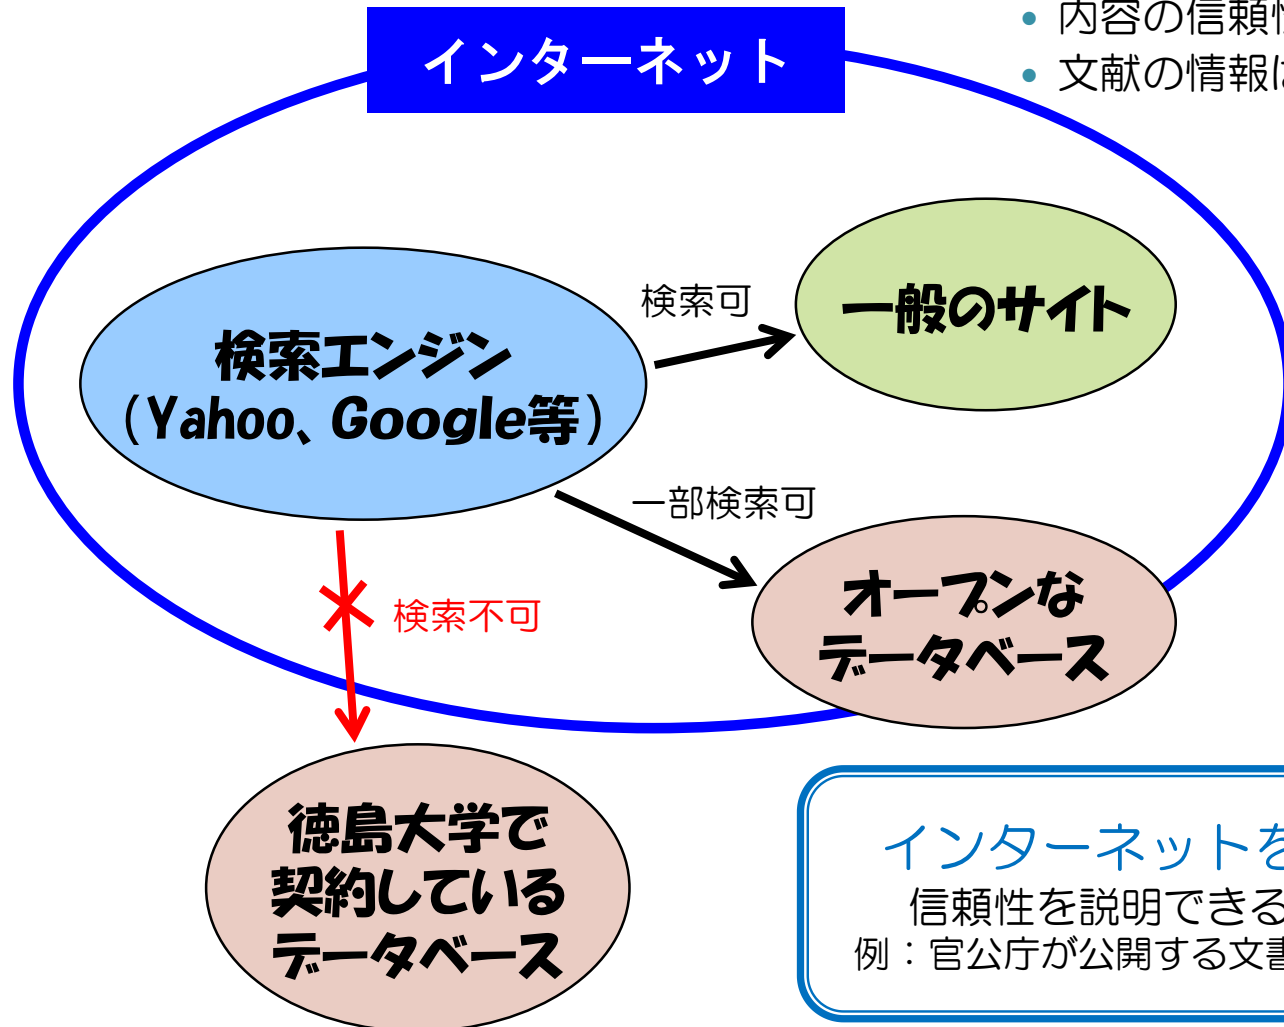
• 内容の信頼性
• 文献の情報に

インターネット

検索エンジン
（Yahoo、Google等）

検索可

一般のサイト

一部検索可

オープンな
データベース

検索不可

徳島大学で
契約している
データベース

インターネットを
信頼性を説明できる
例：官公庁が公開する文書